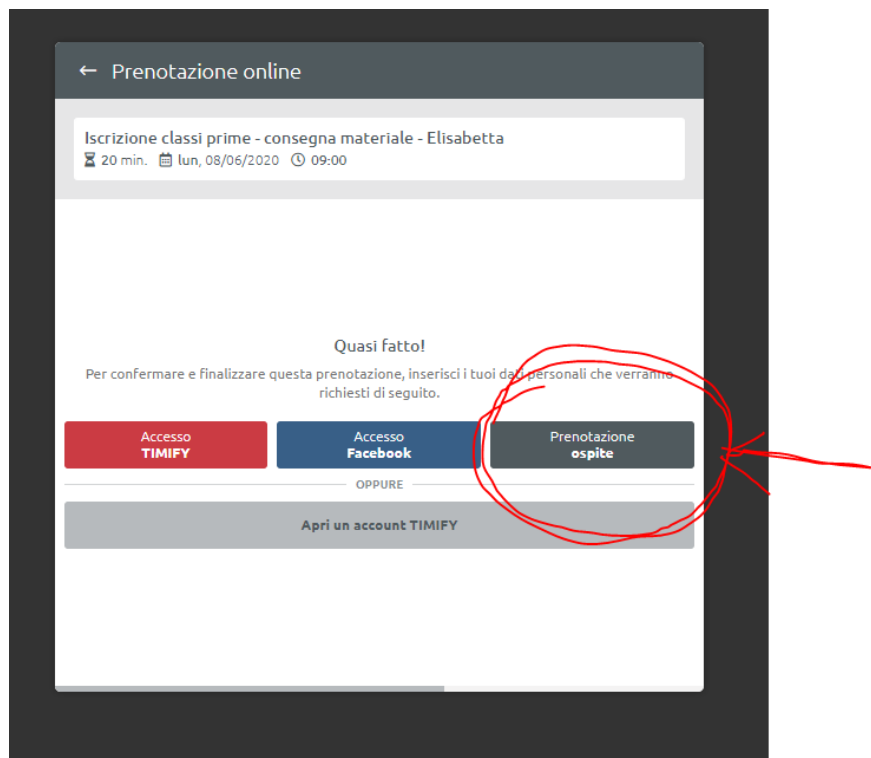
← Prenotazione online

Iscrizione classi prime - consegna materiale - Elisabetta
20 min. lun, 08/06/2020 09:00

Quasi fatto!

Per confermare e finalizzare questa prenotazione, inserisci i tuoi dati personali che verranno richiesti di seguito.

Accesso TIMIFY

Accesso Facebook

Prenotazione ospite

OPPURE

Apri un account TIMIFY